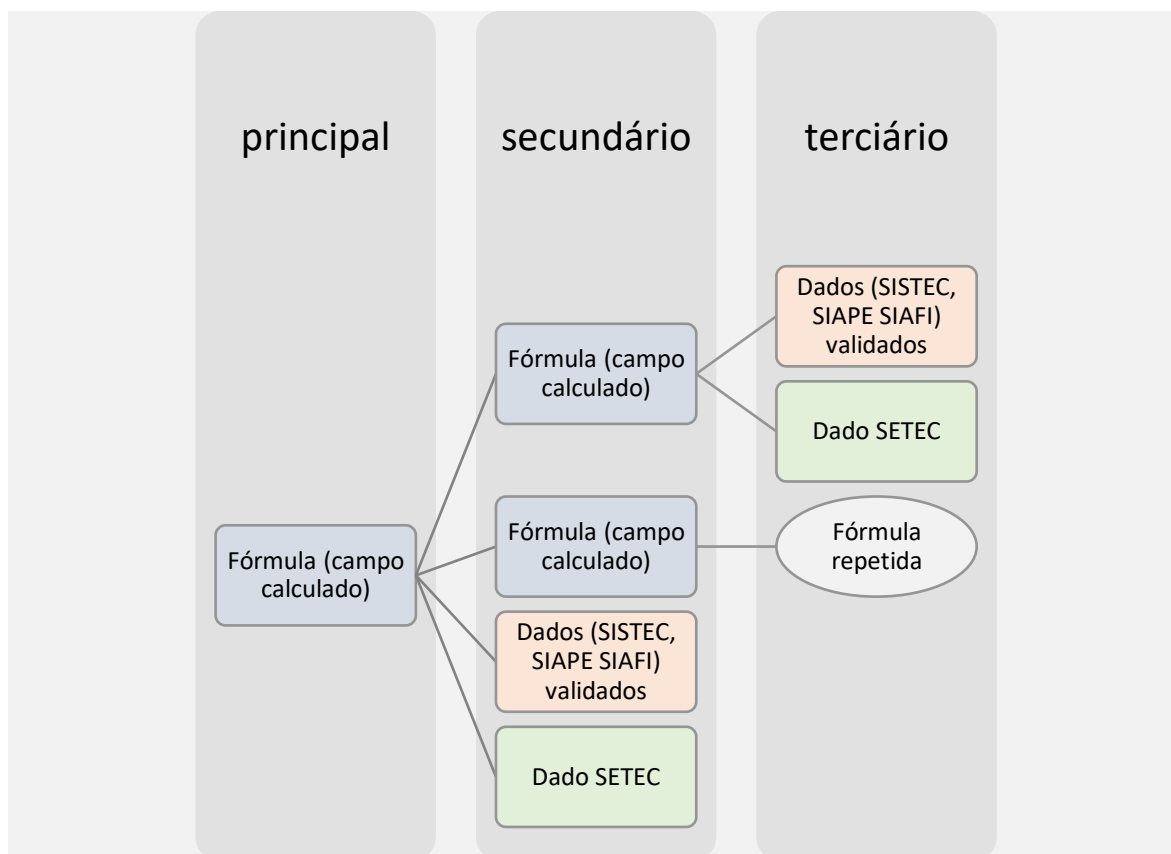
principal

secundário

terciário

Dados (SISTEC, SIAPE SIAFI) validados

Fórmula (campo calculado)

Dado SETEC

Fórmula (campo calculado)

Fórmula (campo calculado)

Fórmula repetida

Dados (SISTEC, SIAPE SIAFI) validados

Dado SETEC